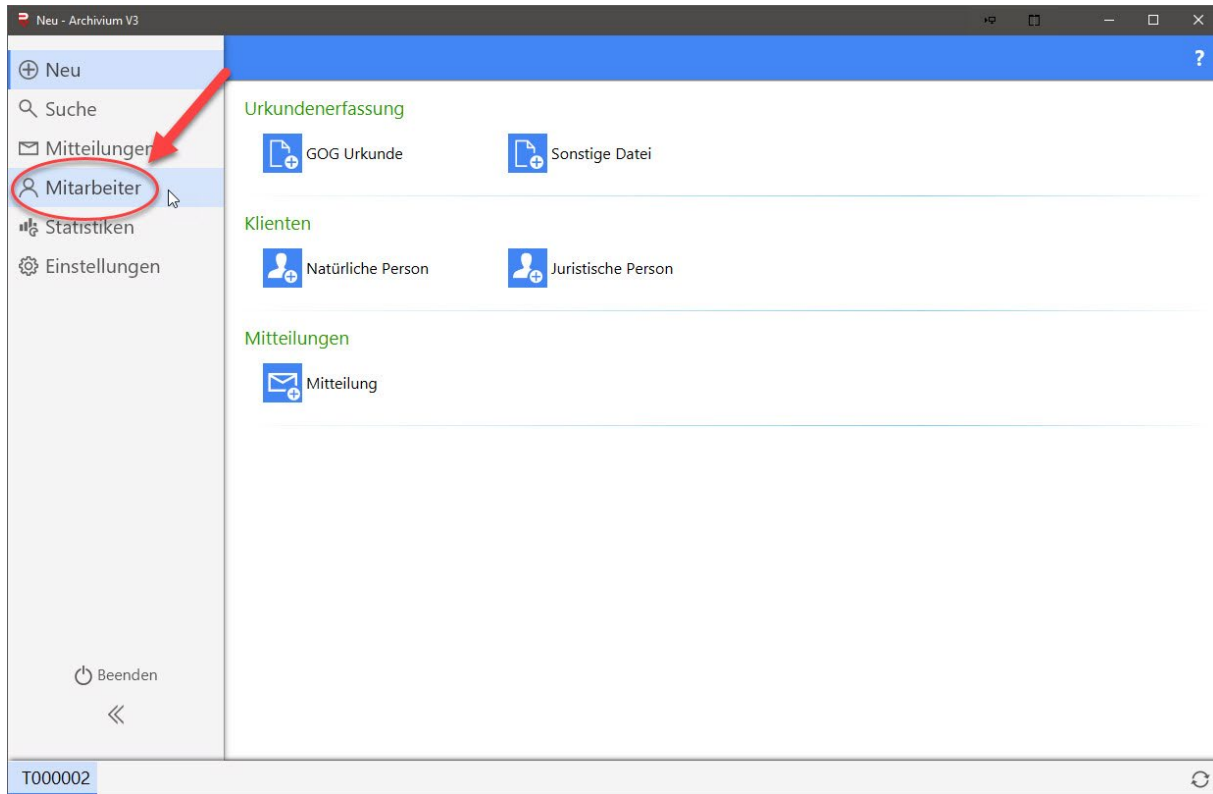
Neu - Archivium V3

Neu
Suche
Mitteilungen
Mitarbeiter
Statistiken
Einstellungen

?

Urkundenerfassung
GOG Urkunde
Sonstige Datei

Klienten
Natürliche Person
Juristische Person

Mitteilungen
Mitteilung

Beenden
«

T000002